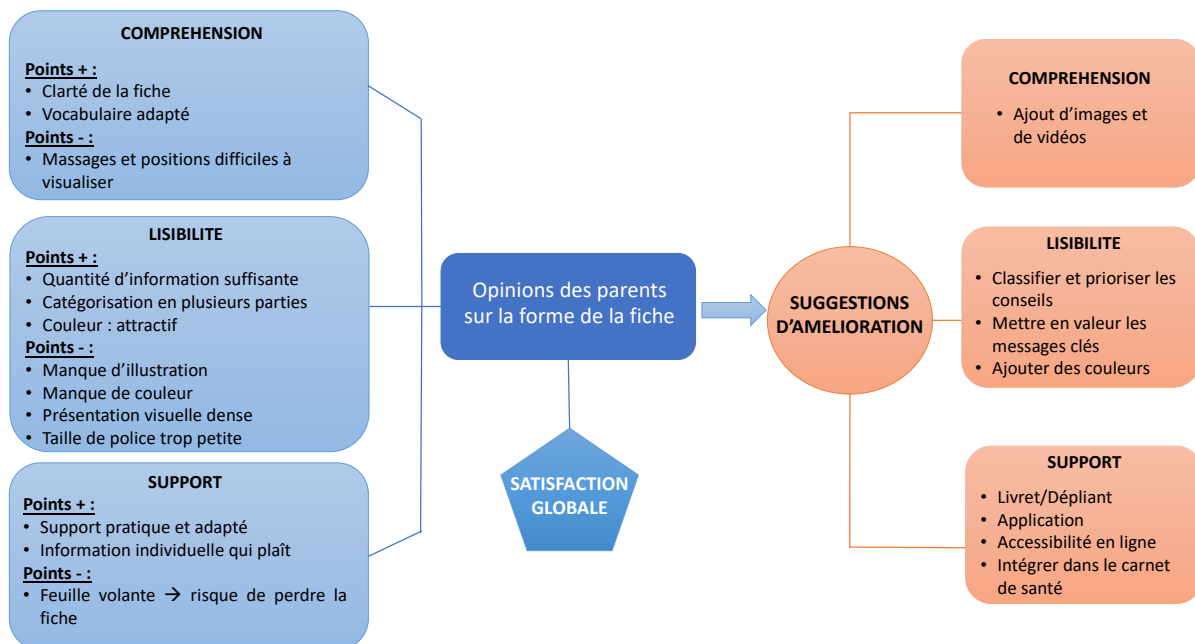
COMPREHENSION

Points + :
• Clarté de la fiche
• Vocabulaire adapté

Points - :
• Massages et positions difficiles à visualiser

LISIBILITE

Points + :
• Quantité d'information suffisante
• Catégorisation en plusieurs parties
• Couleur : attractif

Points - :
• Manque d'illustration
• Manque de couleur
• Présentation visuelle dense
• Taille de police trop petite

SUPPORT

Points + :
• Support pratique et adapté
• Information individuelle qui plaît

Points - :
• Feuille volante → risque de perdre la fiche

Opinions des parents sur la forme de la fiche

SATISFACTION GLOBALE

SUGGESTIONS D'AMELIORATION

COMPREHENSION

• Ajout d'images et de vidéos

LISIBILITE

• Classifier et prioriser les conseils
• Mettre en valeur les messages clés
• Ajouter des couleurs

SUPPORT

• Livret/Dépliant
• Application
• Accessibilité en ligne
• Intégrer dans le carnet de santé